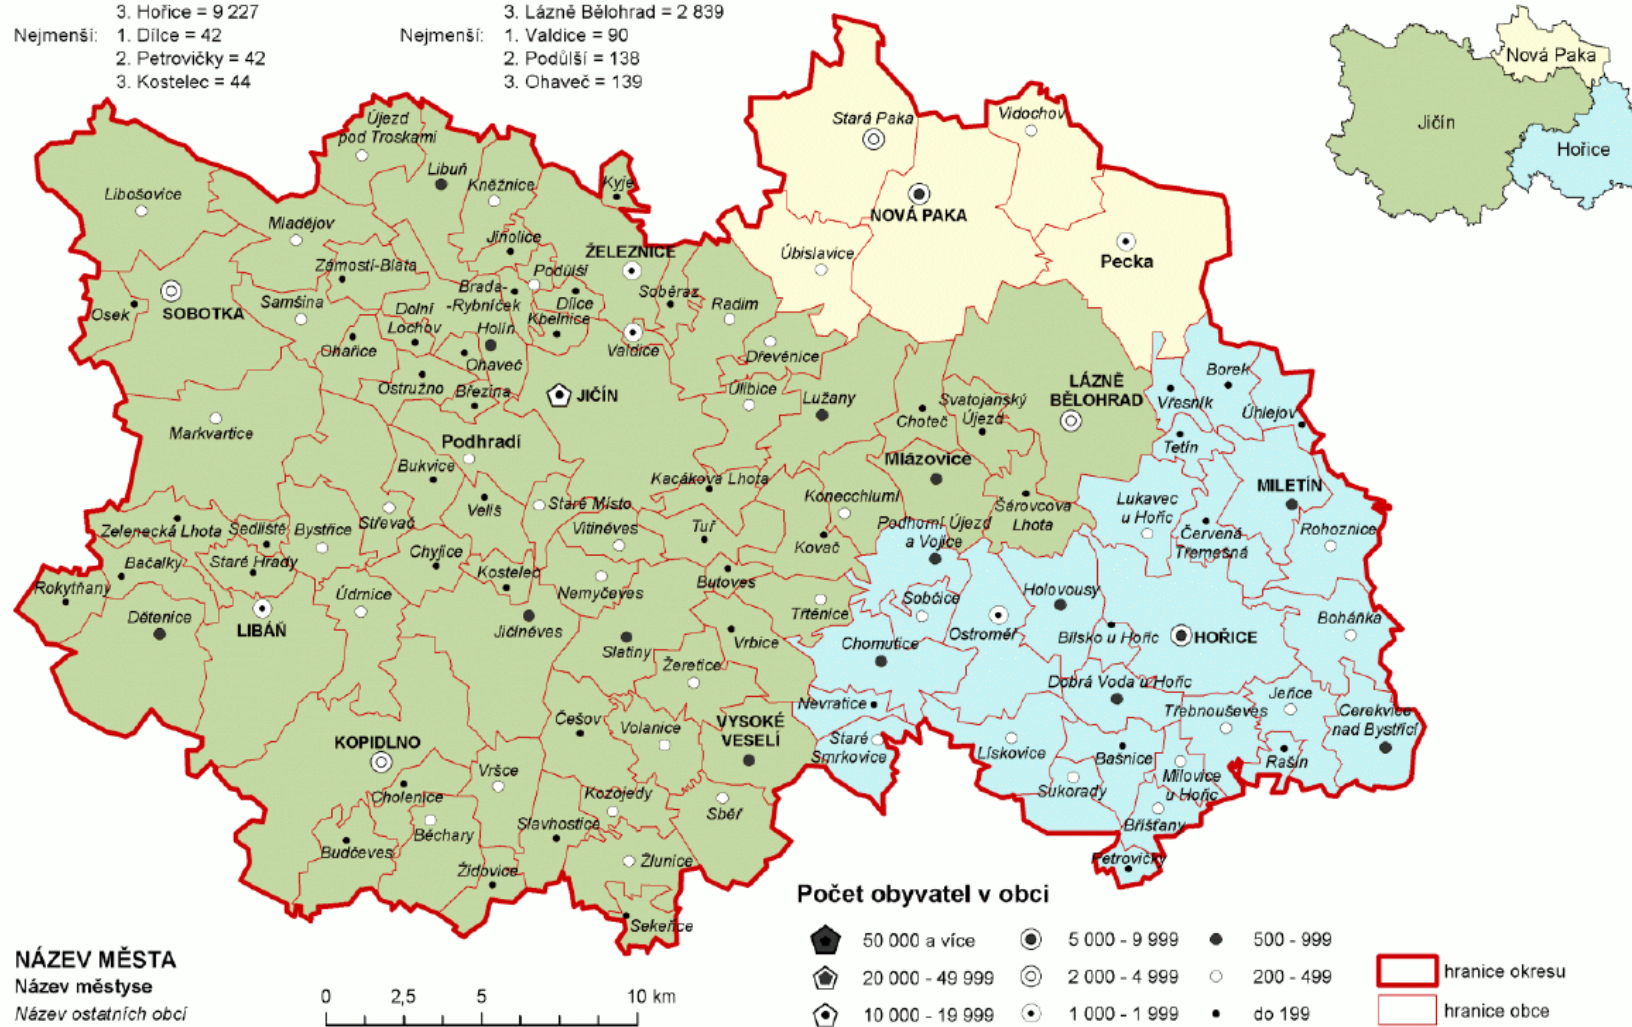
3. Hořice = 9 227
Nejmenší: 1. Dílce = 42
2. Petrovičky = 42
3. Kostelec = 44

3. Lázně Bělohrad = 2 839
Nejmenší: 1. Valdice = 90
2. Podůlší = 138
3. Ohaveč = 139

Nová Paka
Jičín
Hořice

Újezd pod Troskami
Libuň
Kněžnice
Kyje
Libošovice
Mladějov
Jinolice
ŽELEZNICE
Zámostí-Blata
Podůlší
Osek
SOBOTKA
Samšina
Brada-Rybníček
Dílce
Soběraz
Radim
Dolní Lochov
Holín
Kbelnice
Ohařice
Valdice
Ohaveč
Ostružno
Březina
JIČÍN
Markvartice
Podhradí
Bukvice
Veliš
Staré Místo
Zelenecká Lhota
Sedliště
Bystřice
Střevač
Vitiněves
Chyjice
Bačalky
Staré Hrady
Kostelec
Rokytňany
Údrnice
Nemyčeves
Dětenice
LIBÁŇ
Jičíněves
Slatiny
Žeretice
KOPIDLNO
Češov
Volanice
VYSOKÉ VESELÍ
Vršce
Cholenice
Kozojedy
Běchary
Slavhostice
Sběř
Budčeves
Židovice
Žlunice
Sekeřice
Stará Paka
Vidochov
NOVÁ PAKA
Úbislavice
Pecka
Dřevěnice
Úlibice
Lužany
LÁZNĚ BĚLOHRAD
Svatojanský Újezd
Choteč
Borek
Vřesník
Úhlejov
Tetín
Kacákova Lhota
Mlázovice
Konecchlumí
Šárovcova Lhota
Lukavec u Hořic
MILETÍN
Tuř
Podhorní Újezd a Vojice
Kovač
Červená Třemešná
Rohoznice
Butoves
Holovousy
Sobčice
Třtěnice
Ostroměř
Bílsko u Hořic
HOŘICE
Bohdanka
Vrbice
Chomutice
Dobrá Voda u Hořic
Jeřice
Nevratice
Třebnouševes
Cerekvice nad Bystřicí
Staré Smrkovice
Lískovice
Bašnice
Milovice u Hořic
Rašín
Sukorady
Bříšťany
Petrovičky

Počet obyvatel v obci
50 000 a více
20 000 - 49 999
10 000 - 19 999
5 000 - 9 999
2 000 - 4 999
1 000 - 1 999
500 - 999
200 - 499
do 199
hranice okresu
hranice obce

NÁZEV MĚSTA
Název městyse
Název ostatních obcí

0 2,5 5 10 km